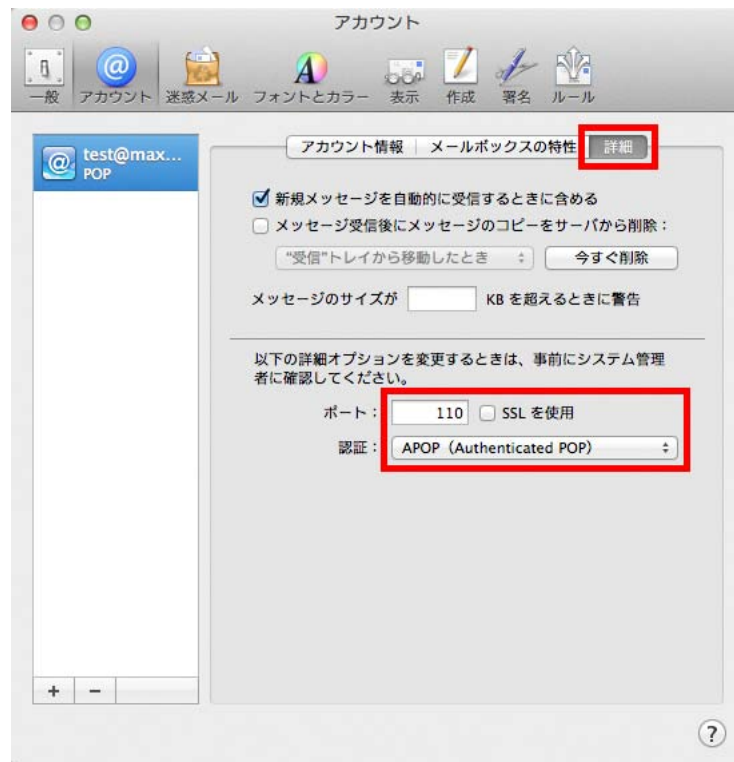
アカウント

一般 アカウント 迷惑メール フォントとカラー 表示 作成 署名 ルール

test@max...
POP

アカウント情報 | メールボックスの特性 | 詳細

☑ 新規メッセージを自動的に受信するときに含める
☐ メッセージ受信後にメッセージのコピーをサーバから削除：

"受信"トレイから移動したとき ÷ 今すぐ削除

メッセージのサイズが KB を超えるときに警告

以下の詳細オプションを変更するときは、事前にシステム管理者に確認してください。

ポート： 110 ☐ SSL を使用

認証： APOP (Authenticated POP) ÷

+ −

?